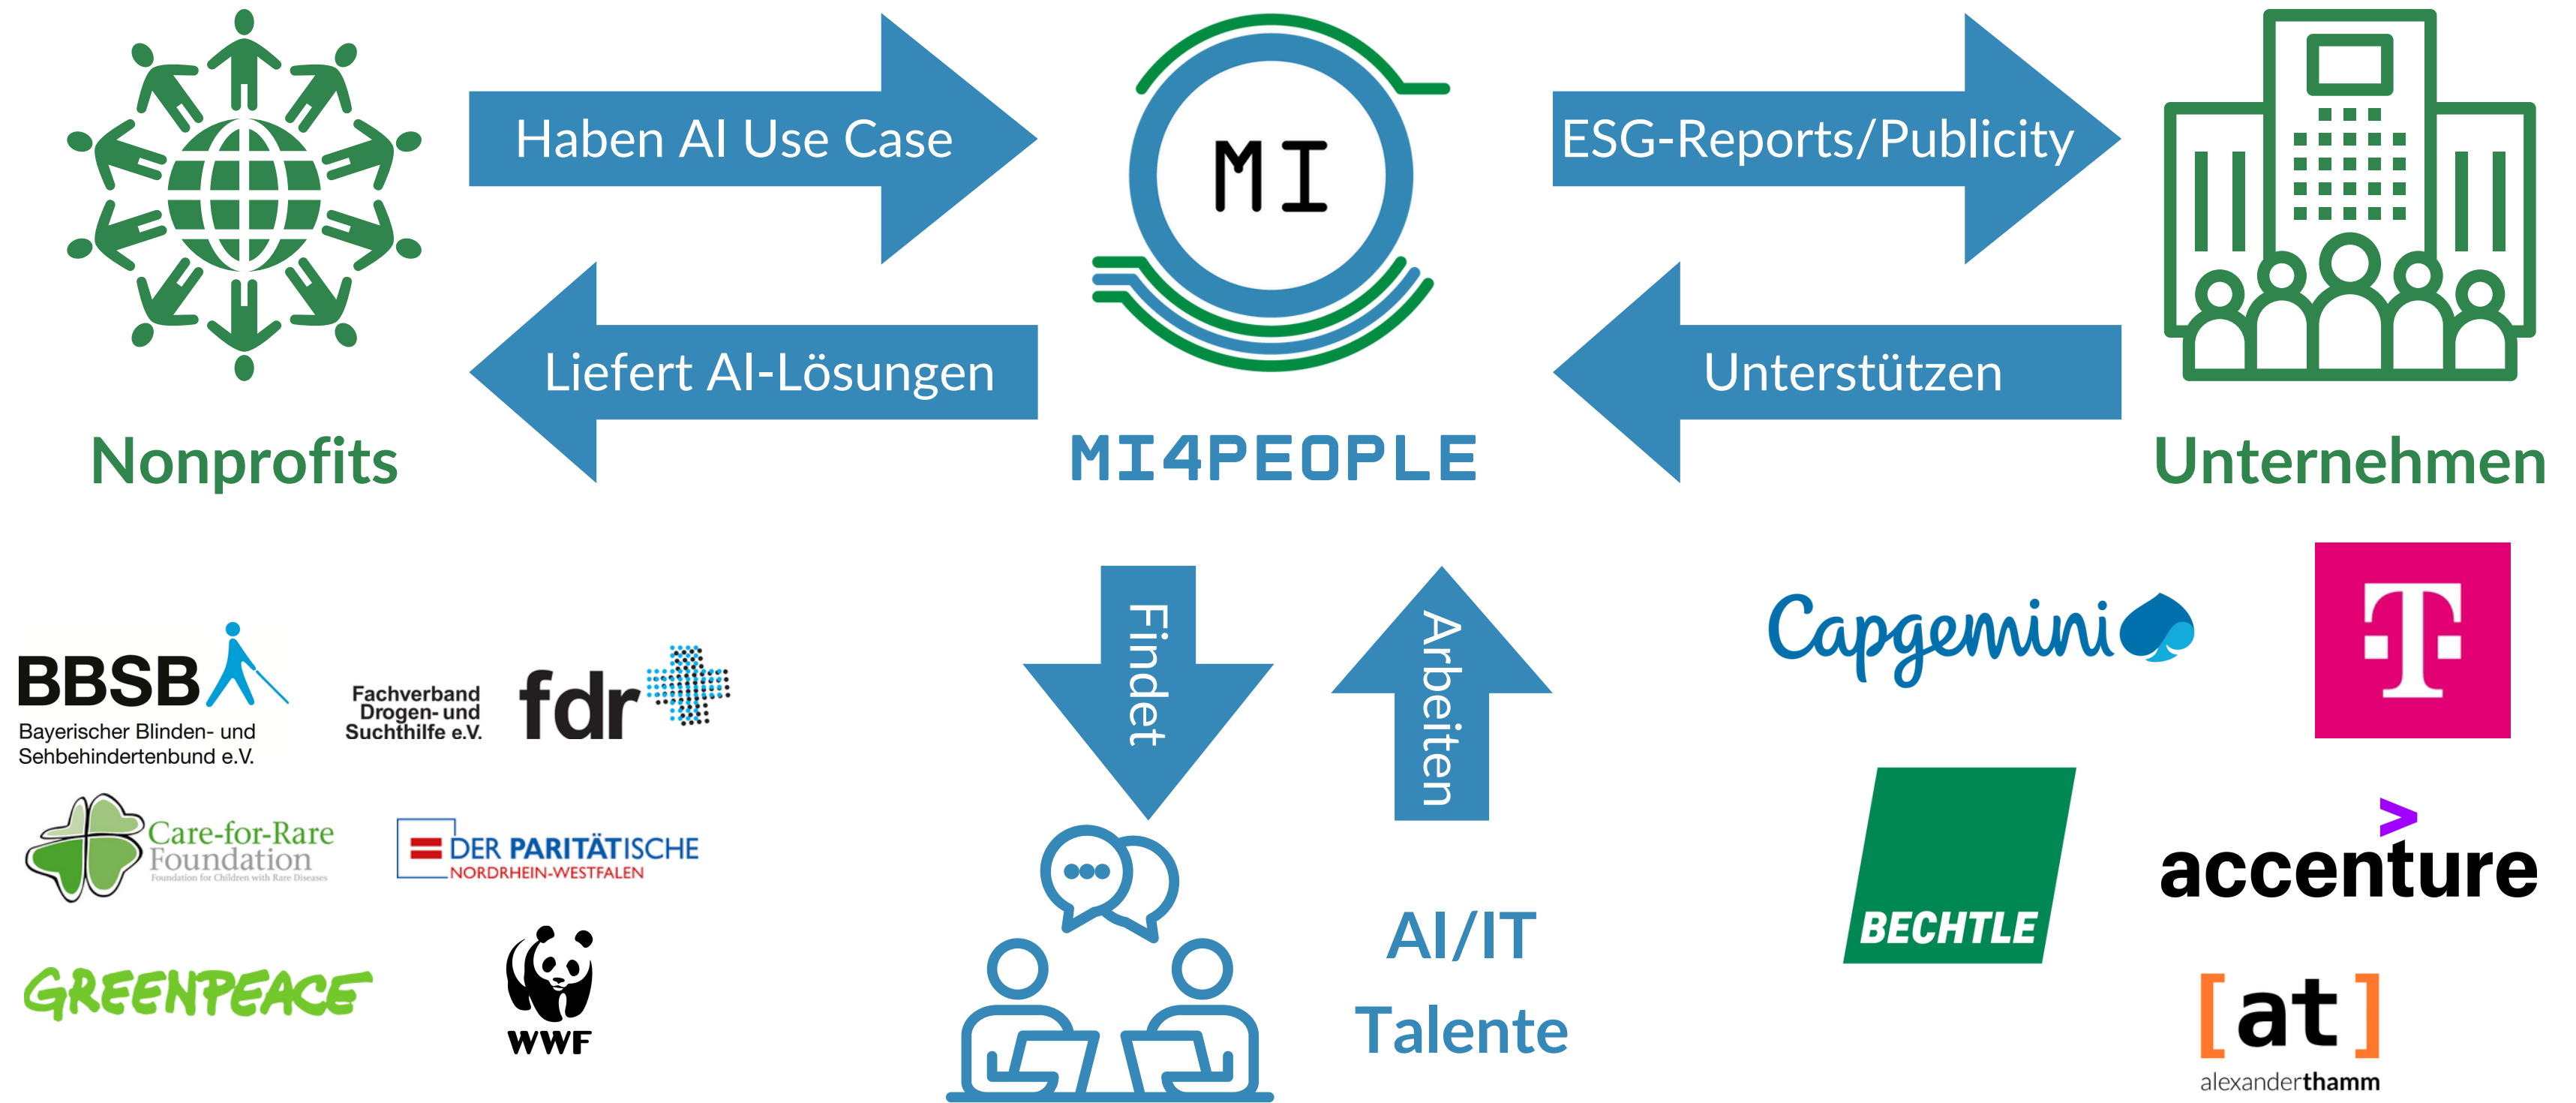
Haben AI Use Case

MI

ESG-Reports/Publicity

Liefert AI-Lösungen

Unterstützen

Nonprofits

MI4PEOPLE

Unternehmen

Findet

Arbeiten

BBSB
Bayerischer Blinden- und Sehbehindertenbund e.V.

Fachverband Drogen- und Suchthilfe e.V.

fdr

Care-for-Rare Foundation
Foundation for Children with Rare Diseases

DER PARITÄTISCHE
NORDRHEIN-WESTFALEN

GREENPEACE

WWF

AI/IT
Talente

Capgemini

T

BECHTLE

accenture

[at]
alexanderthamm